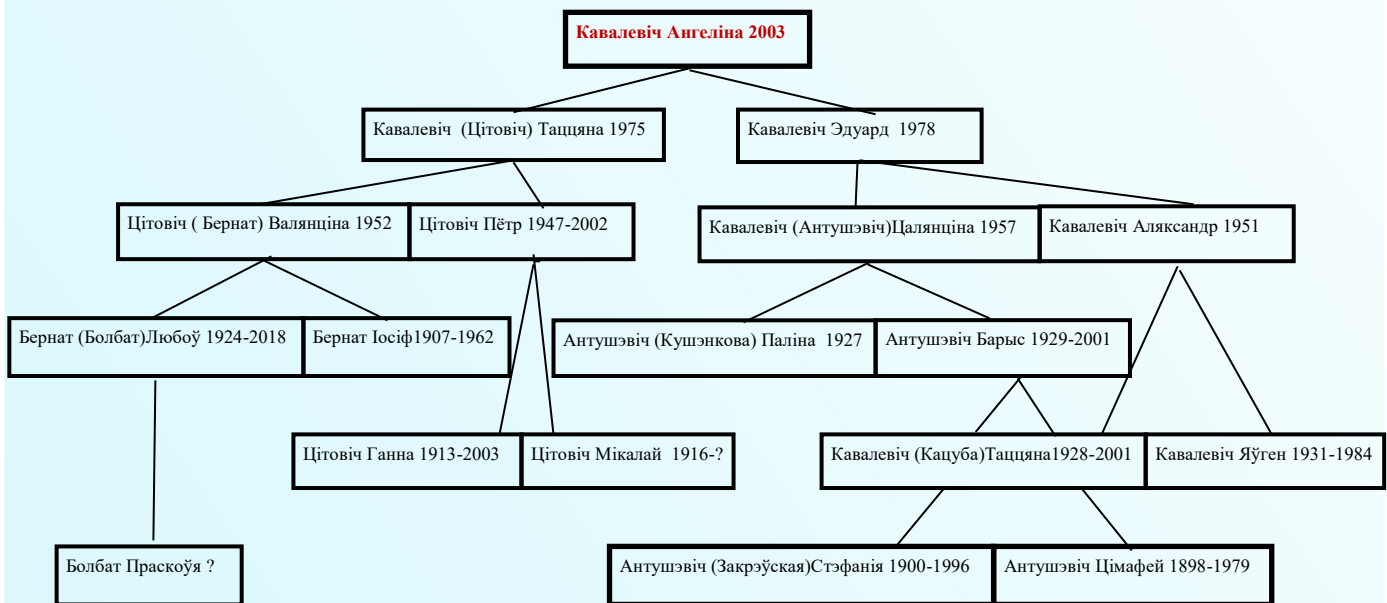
Кавалевіч Ангеліна 2003

Кавалевіч (Цітовіч) Таццяна 1975

Кавалевіч Эдуард 1978

Цітовіч ( Бернат) Валянціна 1952

Цітовіч Пётр 1947-2002

Кавалевіч (Антушэвіч)Цалянціна 1957

Кавалевіч Аляксандр 1951

Бернат (Болбат)Любоў 1924-2018

Бернат Іосіф1907-1962

Антушэвіч (Кушэнкова) Паліна 1927

Антушэвіч Барыс 1929-2001

Цітовіч Ганна 1913-2003

Цітовіч Мікалай 1916-?

Кавалевіч (Кацуба)Таццяна1928-2001

Кавалевіч Яўген 1931-1984

Болбат Праскоўя ?

Антушэвіч (Закрэўская)Стэфанія 1900-1996

Антушэвіч Цімафей 1898-1979